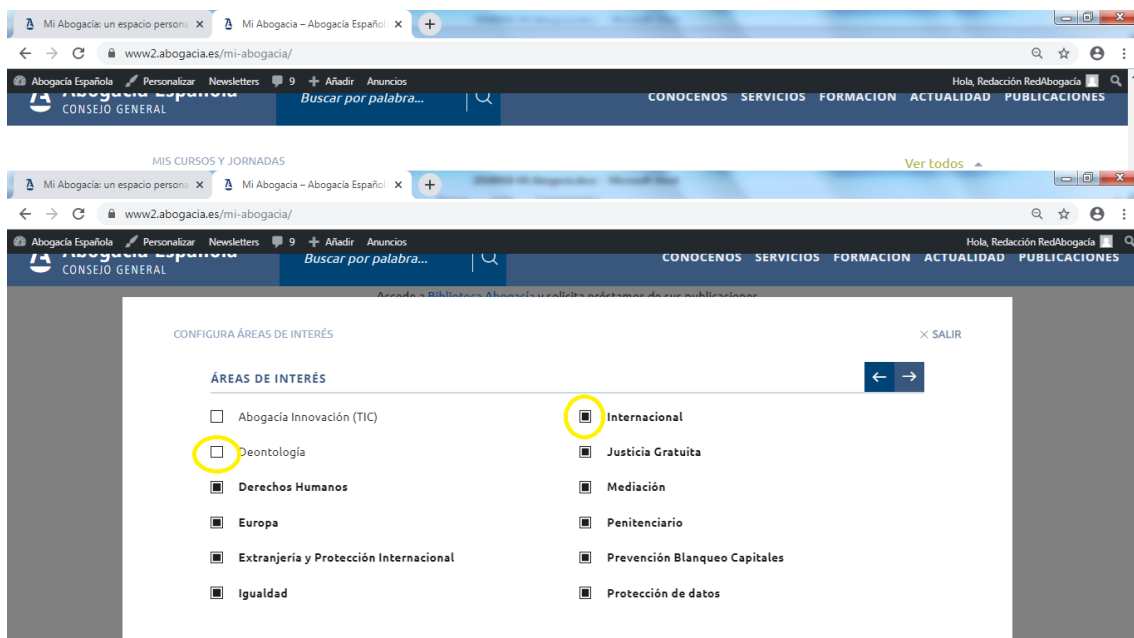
Mi Abogacía: un espacio persona ×
Mi Abogacia – Abogacía Español ×
+
www2.abogacia.es/mi-abogacia/
Abogacía Española Personalizar Newsletters 9 Añadir Anuncios
Hola, Redacción RedAbogacía
Abogacía Española
CONSEJO GENERAL
Buscar por palabra...
CONOCENOS SERVICIOS FORMACION ACTUALIDAD PUBLICACIONES

MIS CURSOS Y JORNADAS
Ver todos

Mi Abogacía: un espacio persona ×
Mi Abogacia – Abogacía Español ×
+
www2.abogacia.es/mi-abogacia/
Abogacía Española Personalizar Newsletters 9 Añadir Anuncios
Hola, Redacción RedAbogacía
Abogacía Española
CONSEJO GENERAL
Buscar por palabra...
CONOCENOS SERVICIOS FORMACION ACTUALIDAD PUBLICACIONES
Accede a Biblioteca Abogacía y solicita préstamos de sus publicaciones

CONFIGURA ÁREAS DE INTERÉS
× SALIR

ÁREAS DE INTERÉS
← →

Abogacía Innovación (TIC)
Deontología
Derechos Humanos
Europa
Extranjería y Protección Internacional
Igualdad

Internacional
Justicia Gratuita
Mediación
Penitenciario
Prevención Blanqueo Capitales
Protección de datos